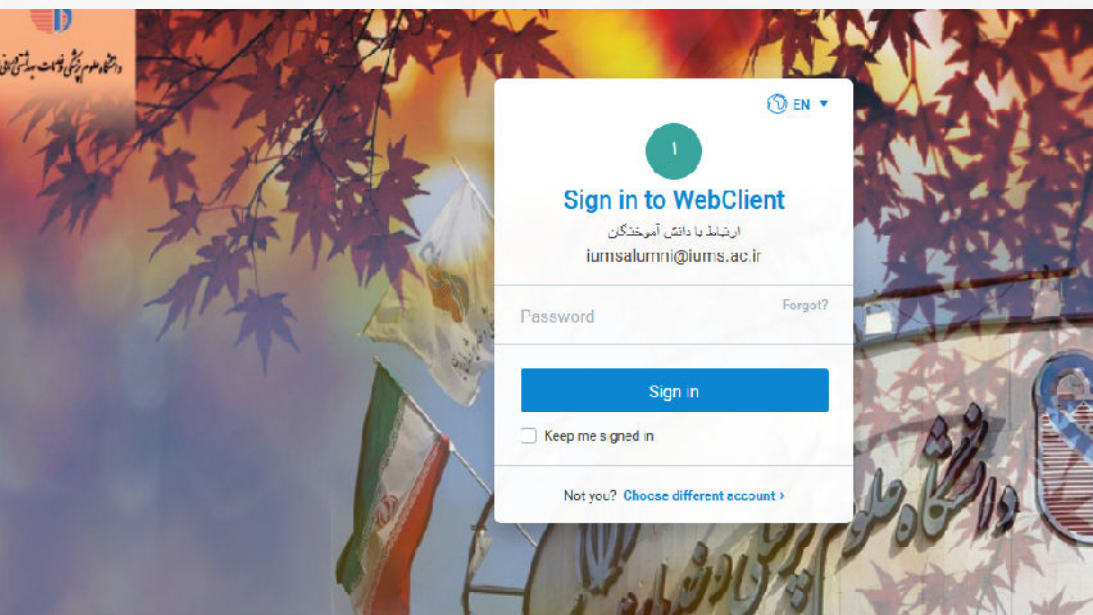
دانشگاه علوم پزشکی و خدمات بهداشتی درمانی

EN

۱

Sign in to WebClient

ارتباط با دانش آموختگان

iumsalumni@iums.ac.ir

Password

Forgot?

Sign in

Keep me signed in

Not you? Choose different account ›

دانشگاه علوم پزشکی